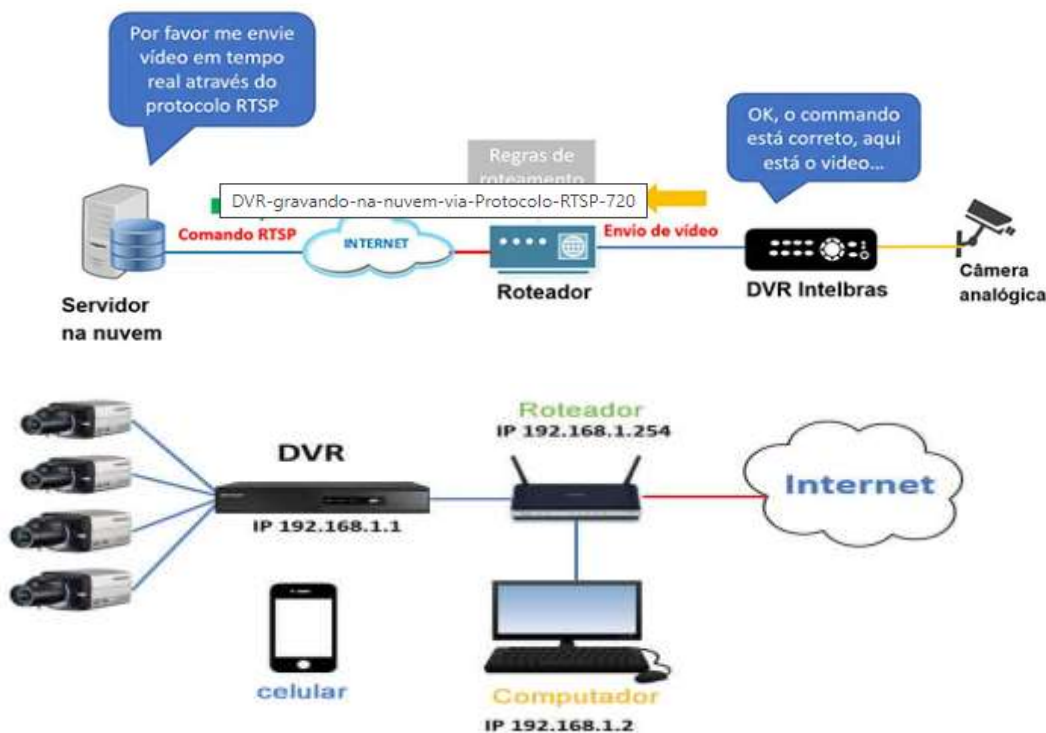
Por favor me envie vídeo em tempo real através do protocolo RTSP

OK, o commando está correto, aqui está o video...

Regras de roteamento

DVR-gravando-na-nuvem-via-Protocolo-RTSP-720

Comando RTSP

INTERNET

Envio de vídeo

Servidor na nuvem

Roteador

DVR Intelbras

Câmera analógica

DVR

IP 192.168.1.1

Roteador
IP 192.168.1.254

Internet

celular

Computador
IP 192.168.1.2